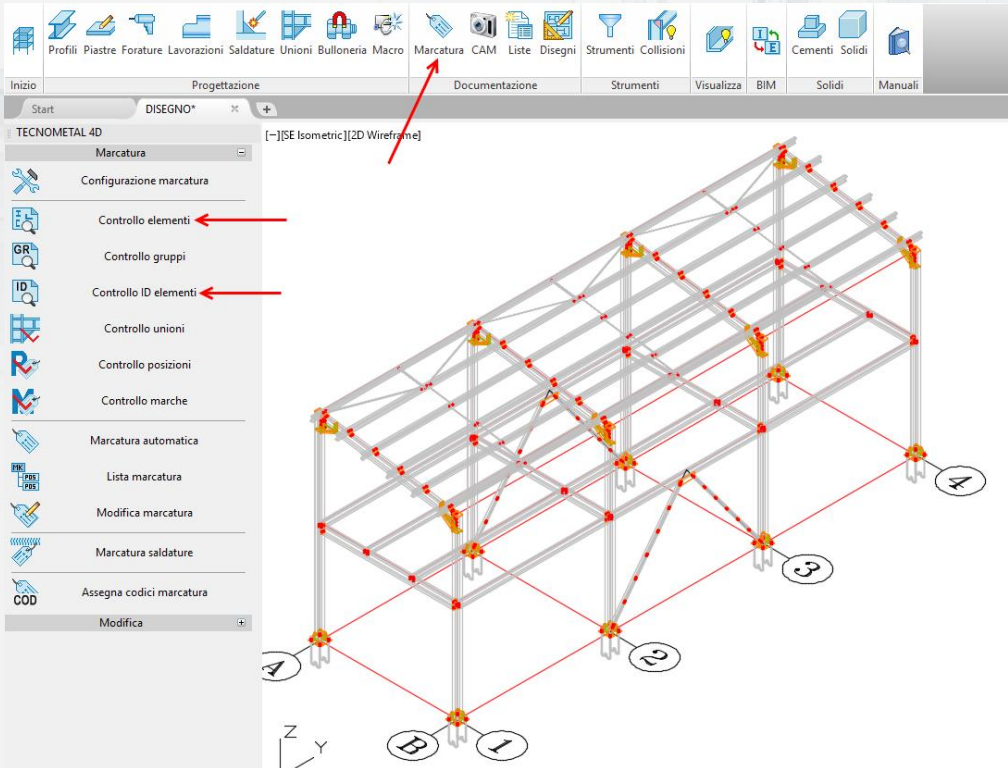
Profili Piastre Forature Lavorazioni Saldature Unioni Bulloneria Macro Marcatura CAM Liste Disegni Strumenti Collisioni

Inizio Progettazione Documentazione Strumenti Visualizza BIM Solidi Manuali

Cementi Solidi

Start DISEGNO* × +

TECNOMETAL 4D

Marcatura

Configurazione marcatura

Controllo elementi

GR
Controllo gruppi

ID
Controllo ID elementi

Controllo unioni

Controllo posizioni

Controllo marche

Marcatura automatica

MK
POS
POS
Lista marcatura

Modifica marcatura

Marcatura saldature

COD
Assegna codici marcatura

Modifica

[−][SE Isometric][2D Wireframe]

4
3
2
1
A
B
Z
Y